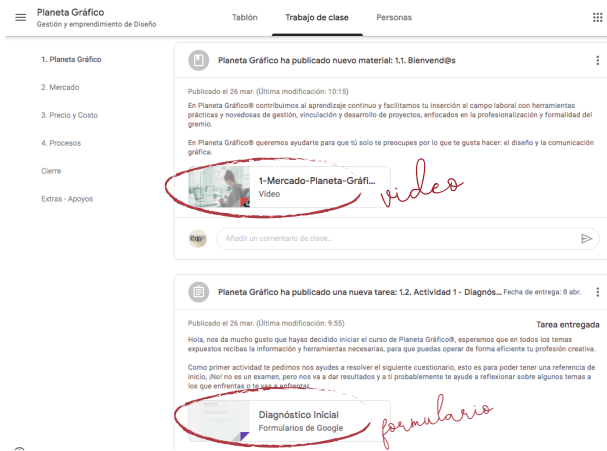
Planeta Gráfico
Gestión y emprendimiento de Diseño

Tablón
Trabajo de clase
Personas

1. Planeta Gráfico
2. Mercado
3. Precio y Costo
4. Procesos
Cierre
Extras - Apoyos

Planeta Gráfico ha publicado nuevo material: 1.1. Bienvend@s

Publicado el 26 mar. (Última modificación: 10:15)

En Planeta Gráfico® contribuimos al aprendizaje continuo y facilitamos tu inserción al campo laboral con herramientas prácticas y novedosas de gestión, vinculación y desarrollo de proyectos, enfocados en la profesionalización y formalidad del gremio.

En Planeta Gráfico® queremos ayudarte para que tú solo te preocupes por lo que te gusta hacer: el diseño y la comunicación gráfica.

1-Mercado-Planeta-Gráfi...
Video

video

Añadir un comentario de clase...

Planeta Gráfico ha publicado una nueva tarea: 1.2. Actividad 1 - Diagnós... Fecha de entrega: 8 abr.

Publicado el 26 mar. (Última modificación: 9:55)

Tarea entregada

Hola, nos da mucho gusto que hayas decidido iniciar el curso de Planeta Gráfico®, esperamos que en todos los temas expuestos recibas la información y herramientas necesarias, para que puedas operar de forma eficiente tu profesión creativa.

Como primer actividad te pedimos nos ayudes a resolver el siguiente cuestionario, esto es para poder tener una referencia de inicio, ¡No! no es un examen, pero nos va a dar resultados y a tí probablemente te ayude a reflexionar sobre algunos temas a los que enfrentas o te vas a enfrentar.

Diagnóstico Inicial
Formularios de Google

formulario